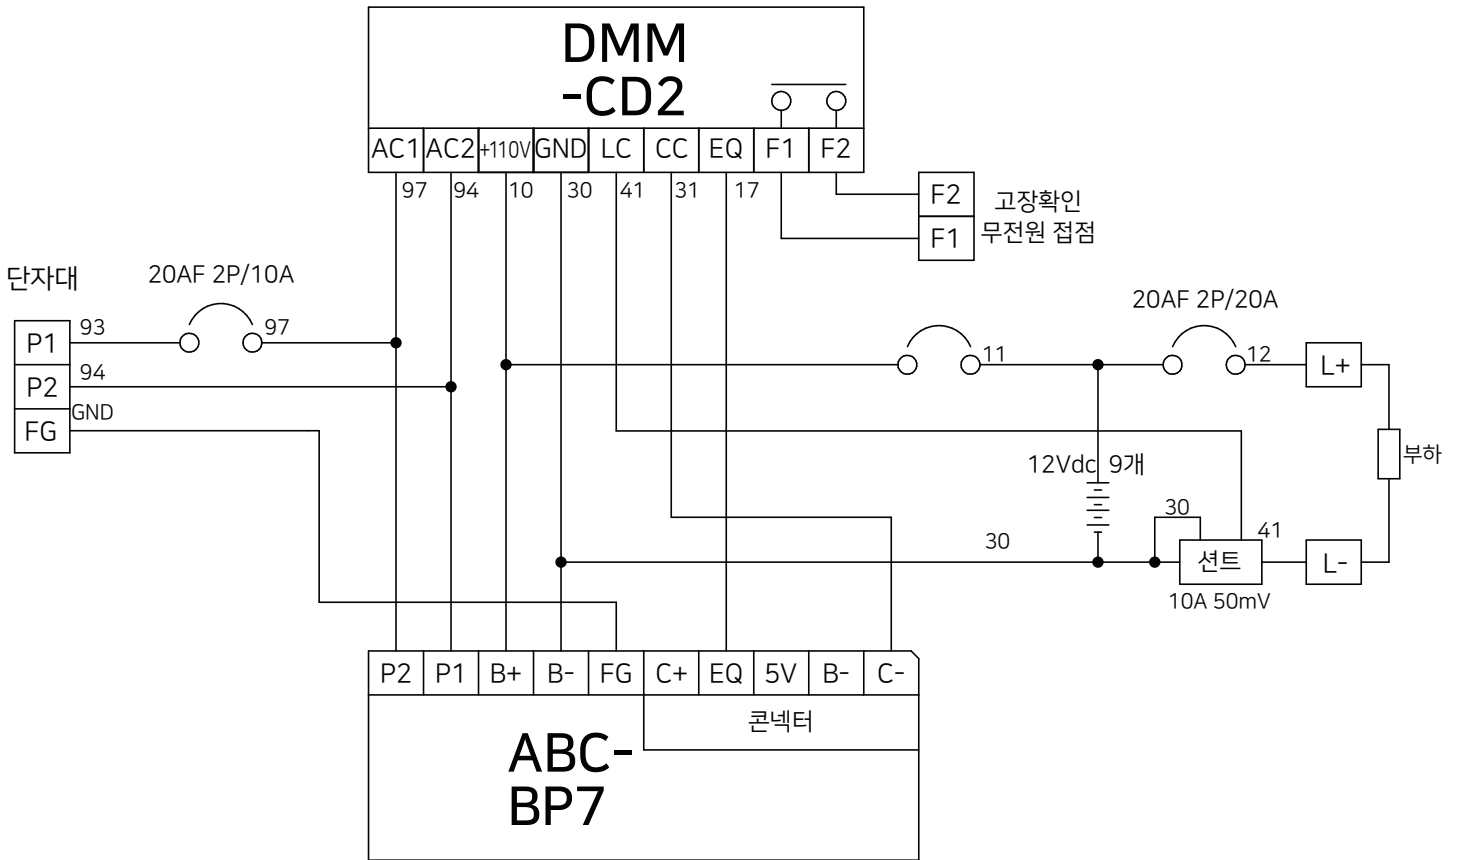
DMM
-CD2

| AC1 | AC2 | +110V | GND | LC | CC | EQ | F1 | F2 |
|---|---|---|---|---|---|---|---|---|

97 94 10 30 41 31 17

F2
F1
고장확인
무전원 접점

단자대
P1
P2
FG
93
94
GND

20AF 2P/10A
97

11
20AF 2P/20A
12
L+
부하
L-

12Vdc 9개
30
30
41
션트
10A 50mV

| P2 | P1 | B+ | B- | FG | C+ | EQ | 5V | B- | C- |
|---|---|---|---|---|---|---|---|---|---|

콘넥터

ABC-
BP7